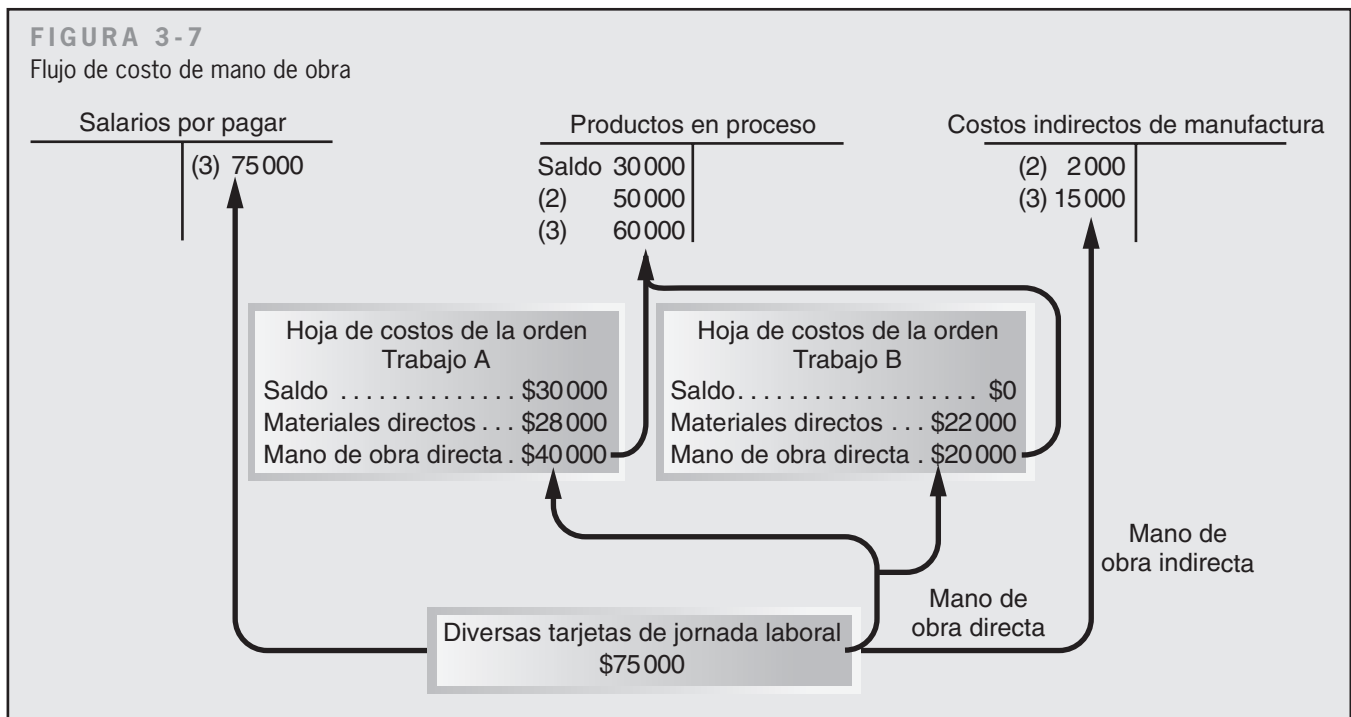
FIGURA 3-7
Flujo de costo de mano de obra

Salarios por pagar

| | |
|---|---|
| | (3) 75 000 |

Productos en proceso

| | |
|---|---|
| Saldo 30 000 | |
| (2) 50 000 | |
| (3) 60 000 | |

Costos indirectos de manufactura

| | |
|---|---|
| (2) 2 000 | |
| (3) 15 000 | |

Hoja de costos de la orden
Trabajo A
Saldo . . . . . . . . . . . . . . $30 000
Materiales directos . . . $28 000
Mano de obra directa . $40 000

Hoja de costos de la orden
Trabajo B
Saldo. . . . . . . . . . . . . . . . . . . $0
Materiales directos . . . $22 000
Mano de obra directa . $20 000

Mano de obra indirecta

Mano de obra directa

Diversas tarjetas de jornada laboral
$75 000